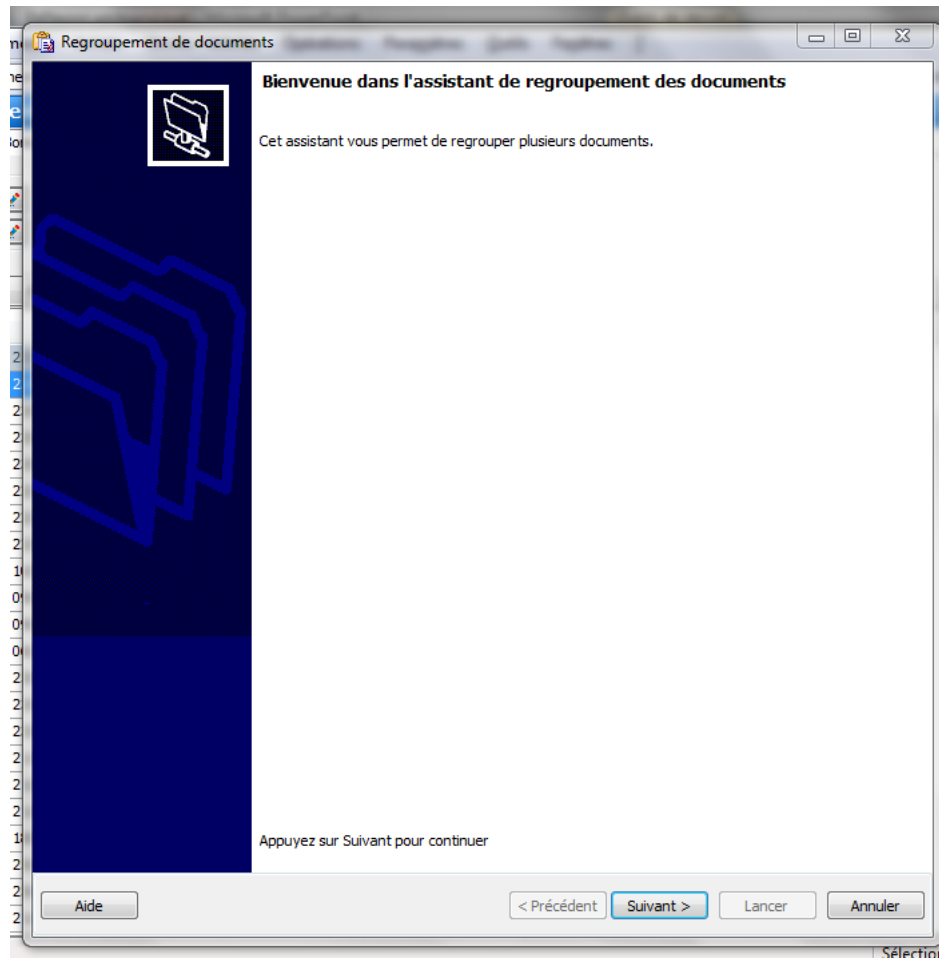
Regroupement de documents

Bienvenue dans l'assistant de regroupement des documents

Cet assistant vous permet de regrouper plusieurs documents.

Appuyez sur Suivant pour continuer

Aide

< Précédent

Suivant >

Lancer

Annuler

Sélectio